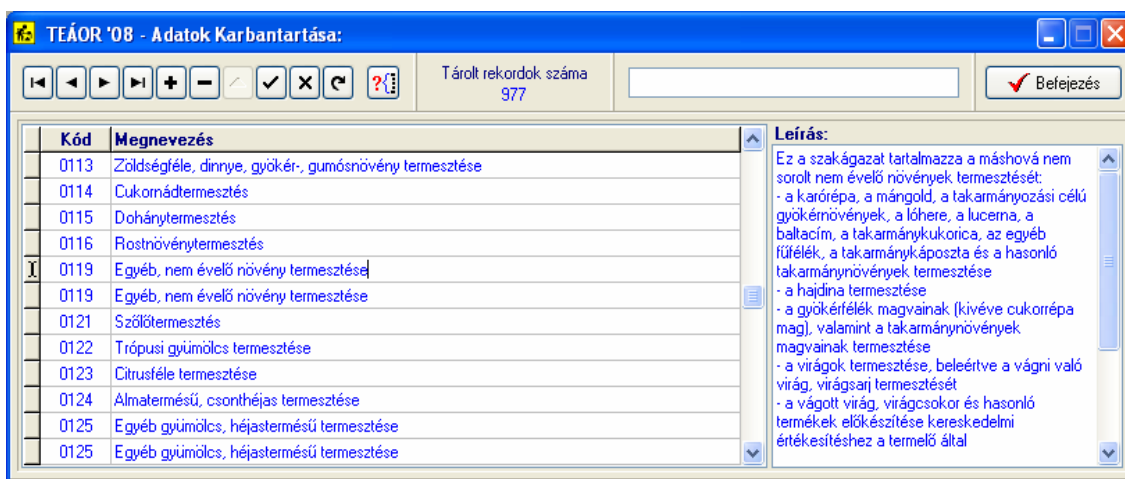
TEÁOR '08 - Adatok Karbantartása:

Tárolt rekordok száma
977

Befejezés

| Kód | Megnevezés |
|---|---|
| 0113 | Zöldségféle, dinnye, gyökér-, gumósnövény termesztése |
| 0114 | Cukornádtermesztés |
| 0115 | Dohánytermesztés |
| 0116 | Rostnövénytermesztés |
| 0119 | Egyéb, nem évelő növény termesztése |
| 0119 | Egyéb, nem évelő növény termesztése |
| 0121 | Szőlőtermesztés |
| 0122 | Trópusi gyümölcs termesztése |
| 0123 | Citrusféle termesztése |
| 0124 | Almatermésű, csonthéjas termesztése |
| 0125 | Egyéb gyümölcs, héjastermésű termesztése |
| 0125 | Egyéb gyümölcs, héjastermésű termesztése |

Leírás:
Ez a szakágazat tartalmazza a máshová nem sorolt nem évelő növények termesztését:
- a karórépa, a mángold, a takarmányozási célú gyökérnövények, a lóhere, a lucerna, a baltacím, a takarmánykukorica, az egyéb fűfélék, a takarmánykáposzta és a hasonló takarmánynövények termesztése
- a hajdina termesztése
- a gyökérfélék magvainak (kivéve cukorrépa mag), valamint a takarmánynövények magvainak termesztése
- a virágok termesztése, beleértve a vágni való virág, virágsarj termesztését
- a vágott virág, virágcsokor és hasonló termékek előkészítése kereskedelmi értékesítéshez a termelő által